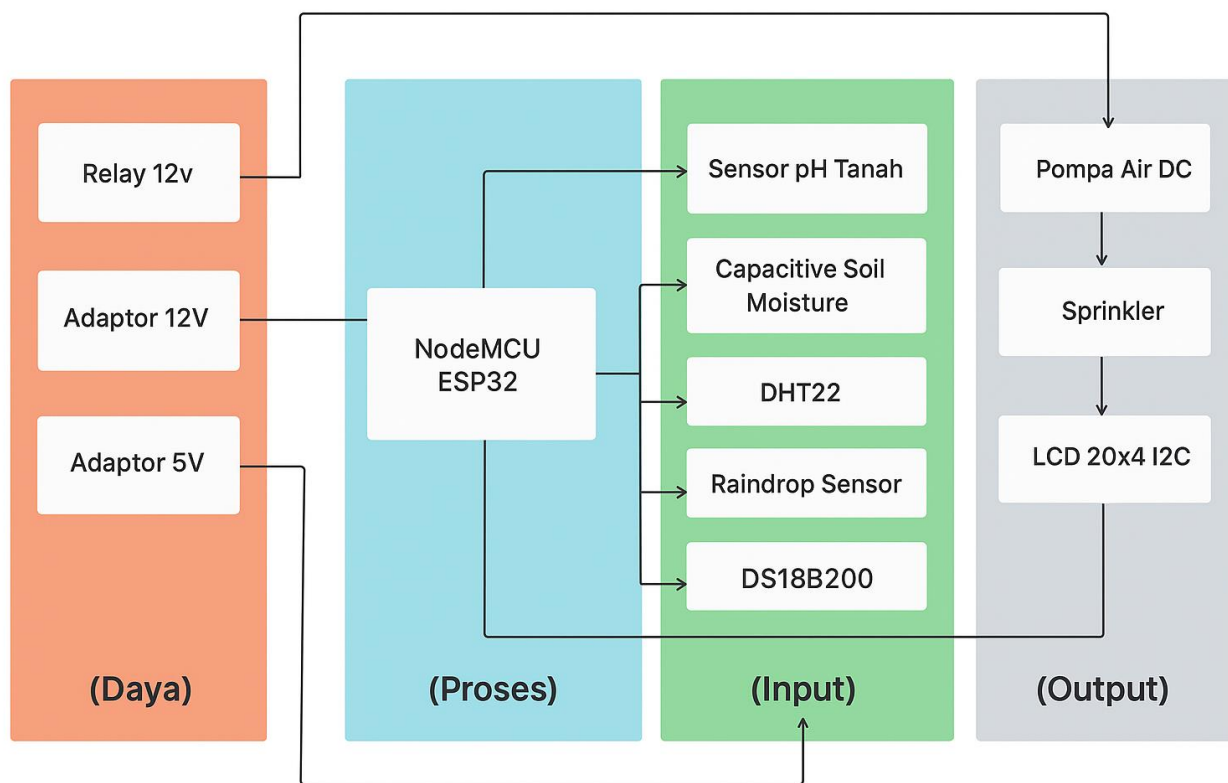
Relay 12v

Adaptor 12V

Adaptor 5V

(Daya)

NodeMCU ESP32

(Proses)

Sensor pH Tanah

Capacitive Soil Moisture

DHT22

Raindrop Sensor

DS18B200

(Input)

Pompa Air DC

Sprinkler

LCD 20x4 I2C

(Output)